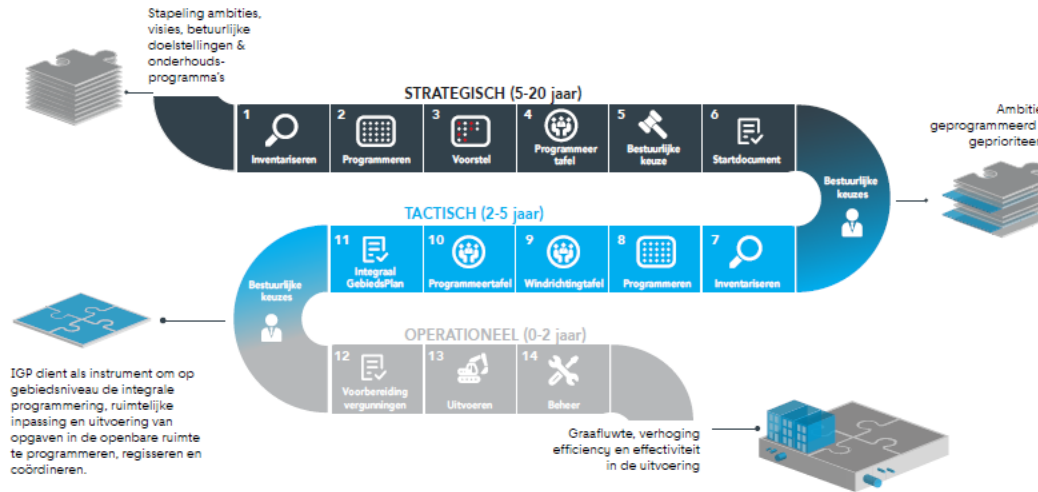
Stapeling ambities, visies, betuurlijke doelstellingen & onderhouds-programma's

STRATEGISCH (5-20 jaar)

1 Inventariseren

2 Programmeren

3 Voorstel

4 Programmeer tafel

5 Bestuurlijke keuze

6 Startdocument

Bestuurlijke keuzes

Ambiti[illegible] geprogrammeerd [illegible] geprioriteer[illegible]

TACTISCH (2-5 jaar)

11 Integraal GebiedsPlan

10 Programmeertafel

9 Windrichtingtafel

8 Programmeren

7 Inventariseren

Bestuurlijke keuzes

OPERATIONEEL (0-2 jaar)

12 Voorbereiding vergunningen

13 Uitvoeren

14 Beheer

IGP dient als instrument om op gebiedsniveau de integrale programmering, ruimtelijke inpassing en uitvoering van opgaven in de openbare ruimte te programmeren, regisseren en coördineren.

Graafluwte, verhoging efficiency en effectiviteit in de uitvoering